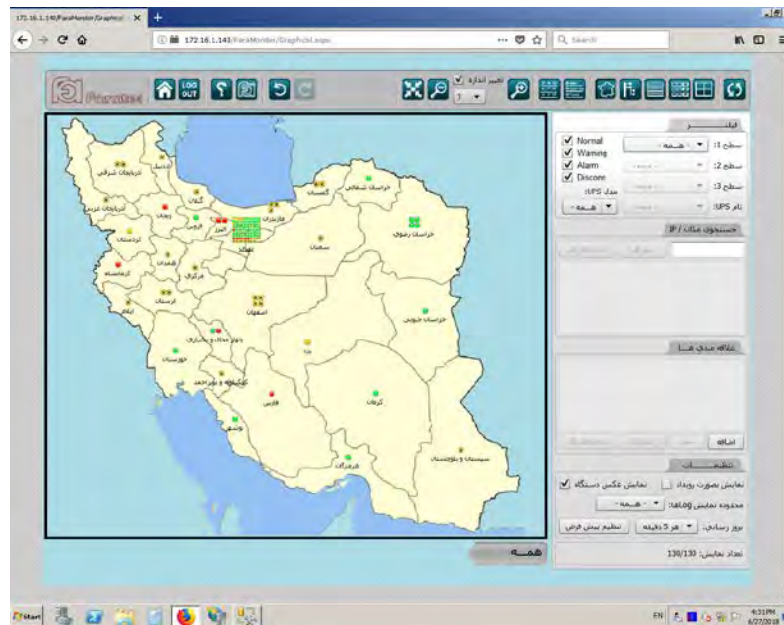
172.16.1.140/FaraMonitor/Graphical ×
172.16.1.140/FaraMonitor/Graphical.aspx
Search
Faratel
LOG OUT
تغییر اندازه
فیلتر
Normal
Warning
Alarm
Disconn
سطح 1: همه
سطح 2:
سطح 3:
مدل UPS:
نام UPS:
همه
جستجوی مکان / IP
علاقه مندی ها
اضافه
تنظیمات
نمایش بصورت رویداد
نمایش عکس دستگاه
محدوده نمایش Log: همه
بروز رسانی: هر 5 دقیقه
تنظیم پیش فرض
تعداد نمایش: 130/130
همه
آذربایجان شرقی
آذربایجان غربی
اردبیل
گیلان
زنجان
قزوین
البرز
مازندران
گلستان
خراسان شمالی
خراسان رضوی
تهران
سمنان
کردستان
همدان
کرمانشاه
مرکزی
قم
لرستان
ایلام
اصفهان
خراسان جنوبی
یزد
چهارمحال و بختیاری
خوزستان
کهگیلویه و بویراحمد
فارس
کرمان
بوشهر
هرمزگان
سیستان و بلوچستان
Start
EN
4:31 PM
6/27/2018